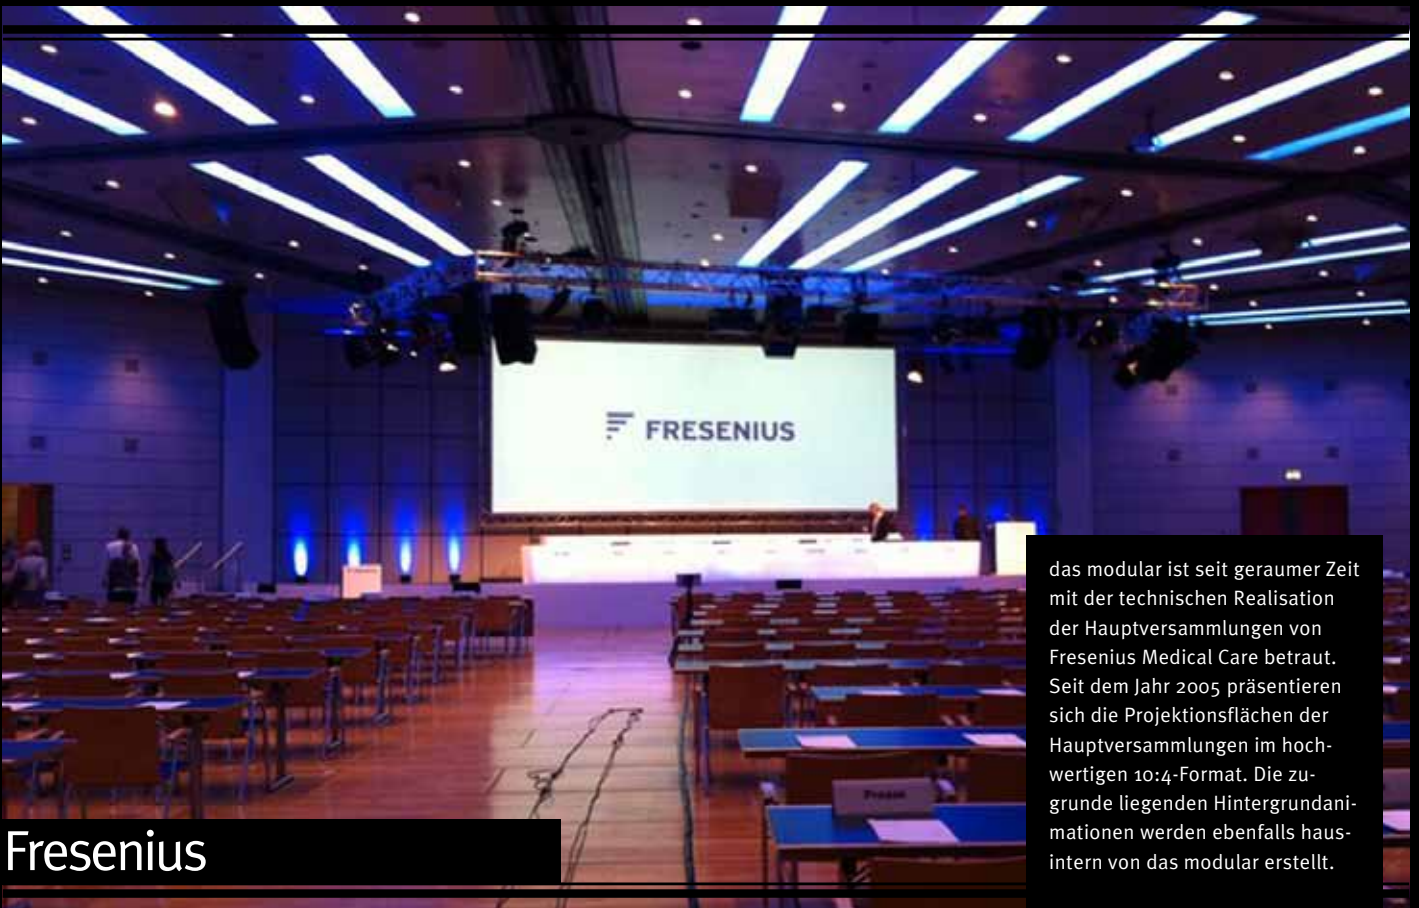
FRESENIUS

Presse

Fresenius

das modular ist seit geraumer Zeit mit der technischen Realisation der Hauptversammlungen von Fresenius Medical Care betraut. Seit dem Jahr 2005 präsentieren sich die Projektionsflächen der Hauptversammlungen im hochwertigen 10:4-Format. Die zugrunde liegenden Hintergrundanimationen werden ebenfalls hausintern von das modular erstellt.